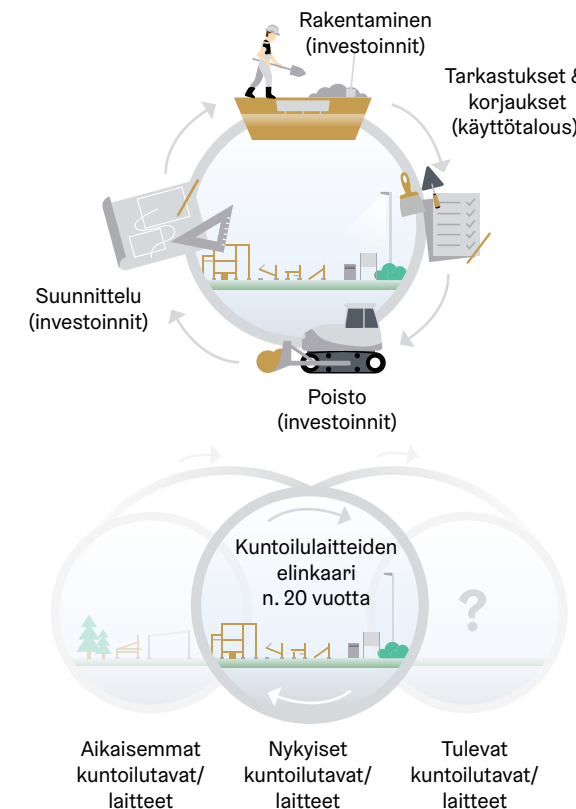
Rakentaminen
(investoinnit)

Tarkastukset &
korjaukset
(käyttötalous)

Suunnittelu
(investoinnit)

Poisto
(investoinnit)

Kuntoilulaitteiden
elinkaari
n. 20 vuotta

?

Aikaisemmat
kuntoilutavat/
laitteet

Nykyiset
kuntoilutavat/
laitteet

Tulevat
kuntoilutavat/
laitteet